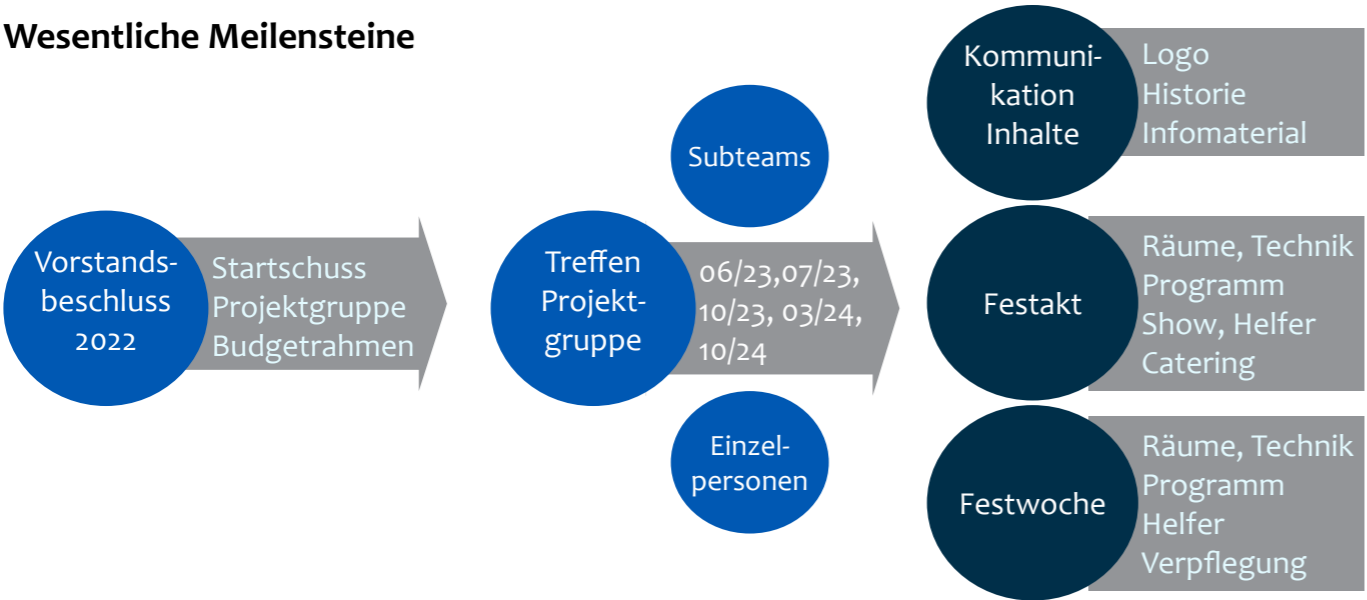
Wesentliche Meilensteine

Vorstandsbeschluss 2022

Startschuss
Projektgruppe
Budgetrahmen

Subteams

Treffen Projektgruppe

06/23,07/23, 10/23, 03/24, 10/24

Einzelpersonen

Kommunikation Inhalte

Logo
Historie
Infomaterial

Festakt

Räume, Technik
Programm
Show, Helfer
Catering

Festwoche

Räume, Technik
Programm
Helfer
Verpflegung